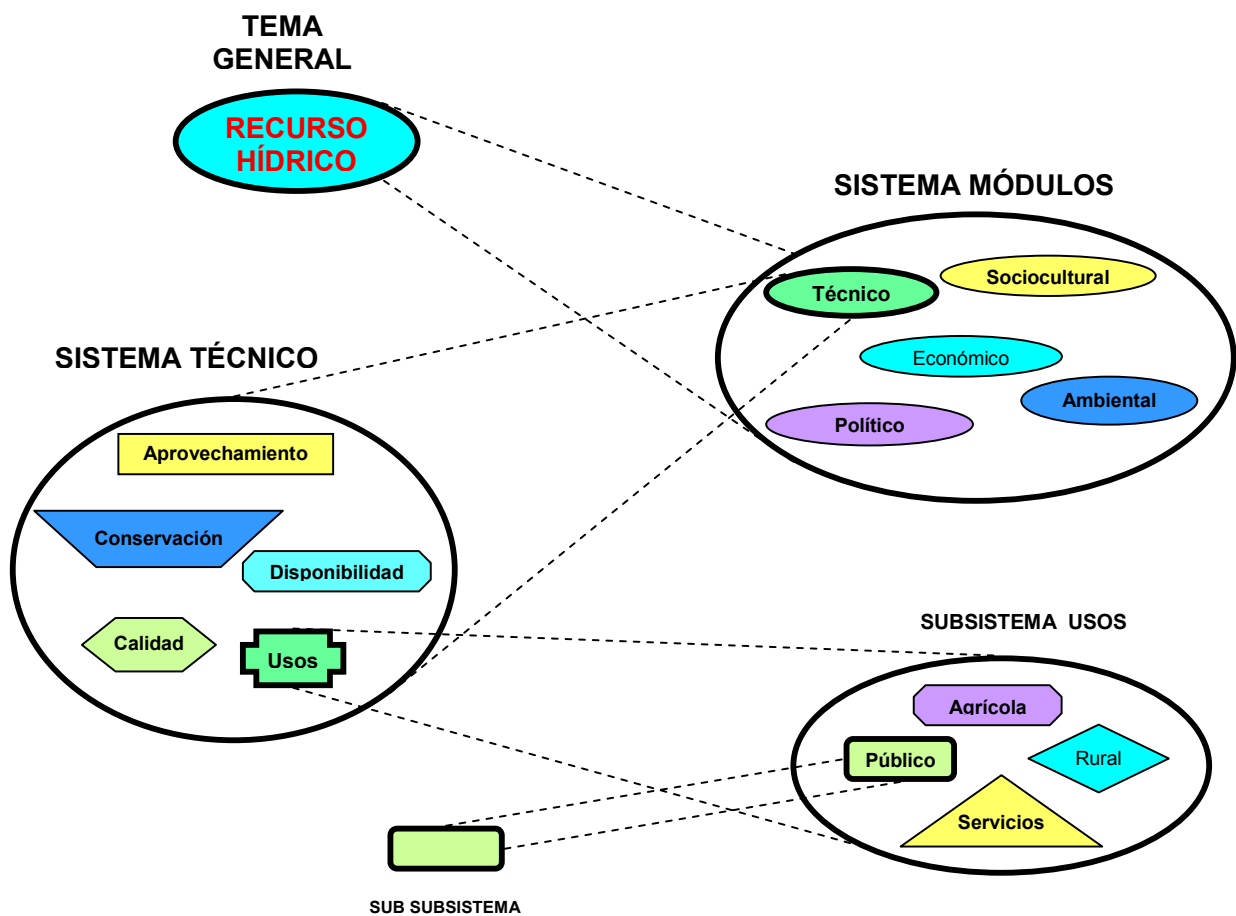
TEMA GENERAL

RECURSO HÍDRICO

SISTEMA MÓDULOS

Técnico

Sociocultural

Económico

Ambiental

Político

SISTEMA TÉCNICO

Aprovechamiento

Conservación

Disponibilidad

Calidad

Usos

SUBSISTEMA USOS

Agrícola

Público

Rural

Servicios

SUB SUBSISTEMA